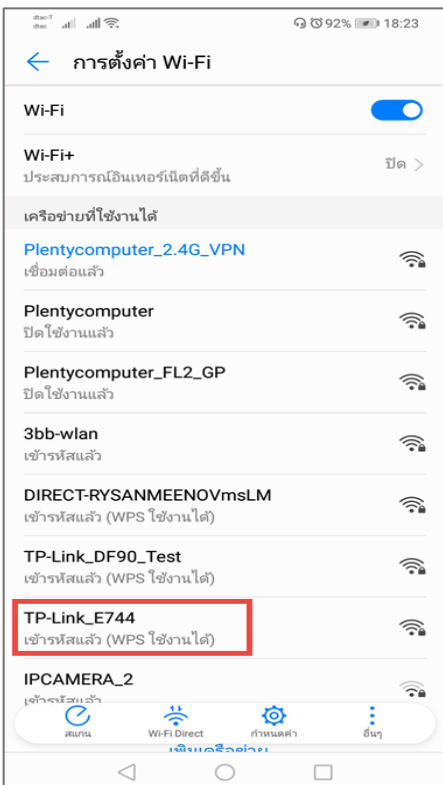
dtac-T dtac 92% 18:23

การตั้งค่า Wi-Fi

Wi-Fi

Wi-Fi+
ประสบการณ์อินเทอร์เน็ตที่ดีขึ้น
ปิด

เครือข่ายที่ใช้งานได้

Plentycomputer_2.4G_VPN
เชื่อมต่อแล้ว

Plentycomputer
ปิดใช้งานแล้ว

Plentycomputer_FL2_GP
ปิดใช้งานแล้ว

3bb-wlan
เข้ารหัสแล้ว

DIRECT-RYSANMEENOVmsLM
เข้ารหัสแล้ว (WPS ใช้งานได้)

TP-Link_DF90_Test
เข้ารหัสแล้ว (WPS ใช้งานได้)

TP-Link_E744
เข้ารหัสแล้ว (WPS ใช้งานได้)

IPCAMERA_2
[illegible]

สแกน
Wi-Fi Direct
กำหนดค่า
อื่นๆ

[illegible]